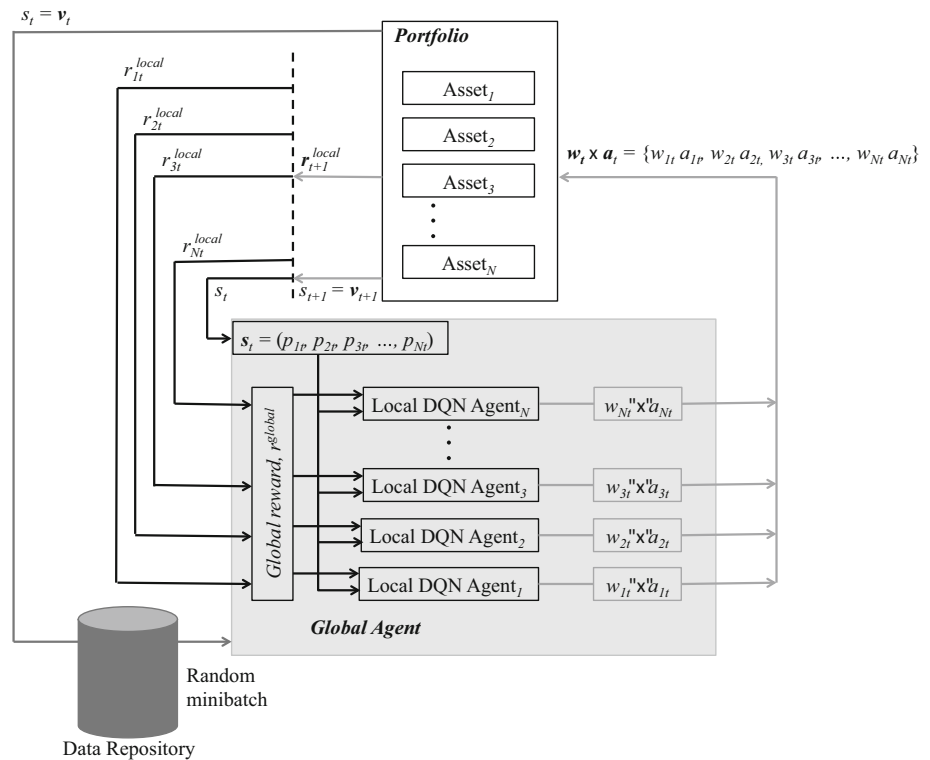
$s_t = \boldsymbol{v}_t$

Portfolio

Asset$_1$

Asset$_2$

Asset$_3$

Asset$_N$

$r_{1t}^{local}$

$r_{2t}^{local}$

$r_{3t}^{local}$

$\boldsymbol{r}_{t+1}^{local}$

$\boldsymbol{w}_t \times \boldsymbol{a}_t = \{w_{1t}\, a_{1t},\ w_{2t}\, a_{2t},\ w_{3t}\, a_{3t},\ ...,\ w_{Nt}\, a_{Nt}\}$

$r_{Nt}^{local}$

$s_t$

$s_{t+1} = \boldsymbol{v}_{t+1}$

$\boldsymbol{s}_t = (p_{1t},\ p_{2t},\ p_{3t},\ ...,\ p_{Nt})$

Global reward, $r^{global}$

Local DQN Agent$_N$

$w_{Nt}$"x"$a_{Nt}$

Local DQN Agent$_3$

$w_{3t}$"x"$a_{3t}$

Local DQN Agent$_2$

$w_{2t}$"x"$a_{2t}$

Local DQN Agent$_1$

$w_{1t}$"x"$a_{1t}$

Global Agent

Random minibatch

Data Repository